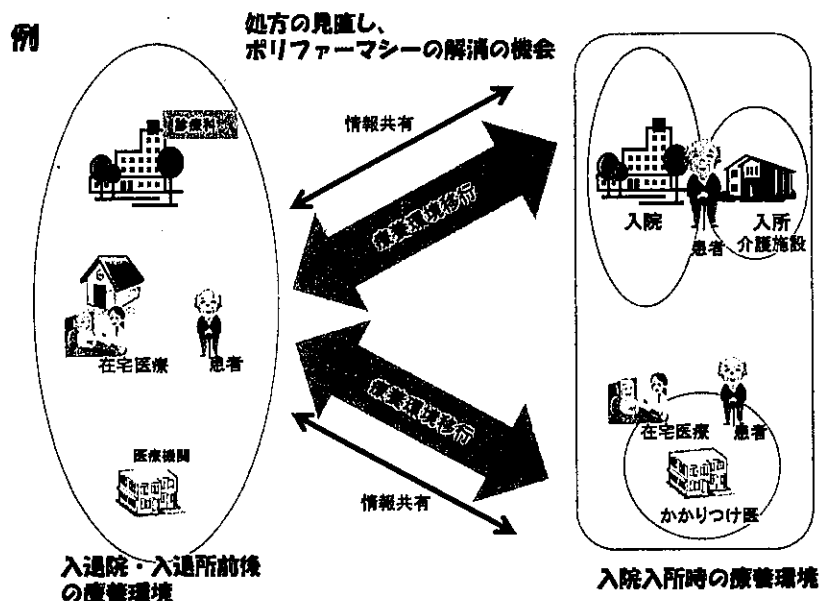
例

処方の見直し、
ポリファーマシーの解消の機会

診療所

情報共有

療養環境移行

入院

入所
介護施設

患者

在宅医療

患者

療養環境移行

在宅医療

患者

医療機関

情報共有

かかりつけ医

入退院・入退所前後
の療養環境

入院入所時の療養環境